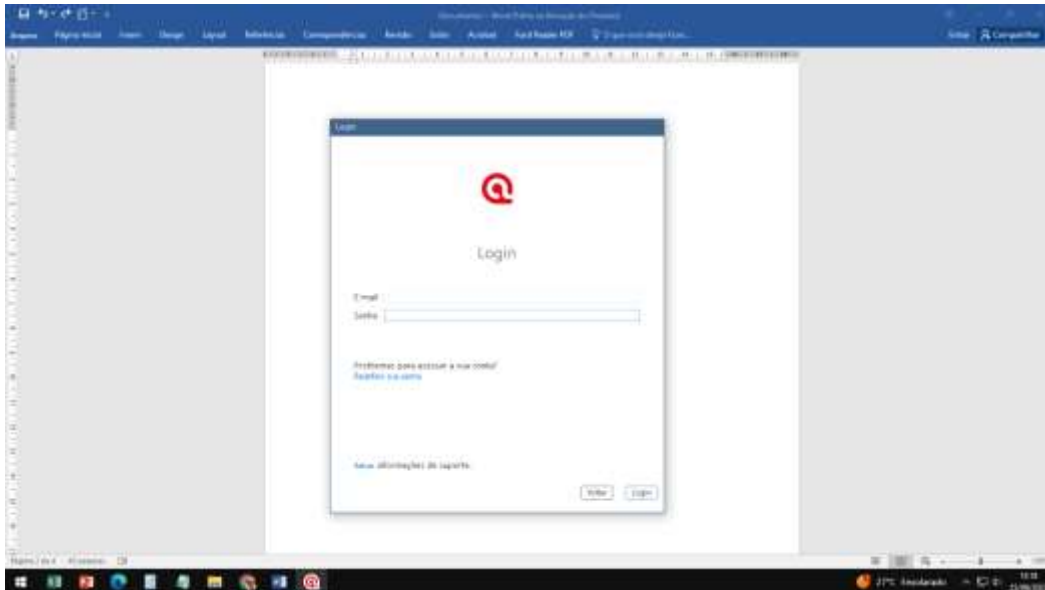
Documento1 - Word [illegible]

Arquivo Página Inicial Inserir Design Layout Referências Correspondências Revisão Exibir Acrobat Foxit Reader PDF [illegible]

Entrar Compartilhar

Login

Login

E-mail

Senha

Problemas para acessar a sua conta?
Redefinir sua senha

Salvar informações de suporte

Voltar Login

Página 1 de 4 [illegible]

27°C Ensolarado